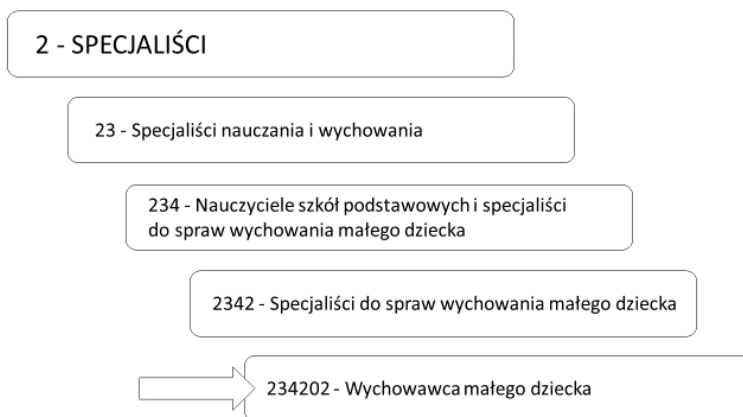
2 - SPECJALIŚCI

23 - Specjaliści nauczania i wychowania

234 - Nauczyciele szkół podstawowych i specjaliści do spraw wychowania małego dziecka

2342 - Specjaliści do spraw wychowania małego dziecka

234202 - Wychowawca małego dziecka